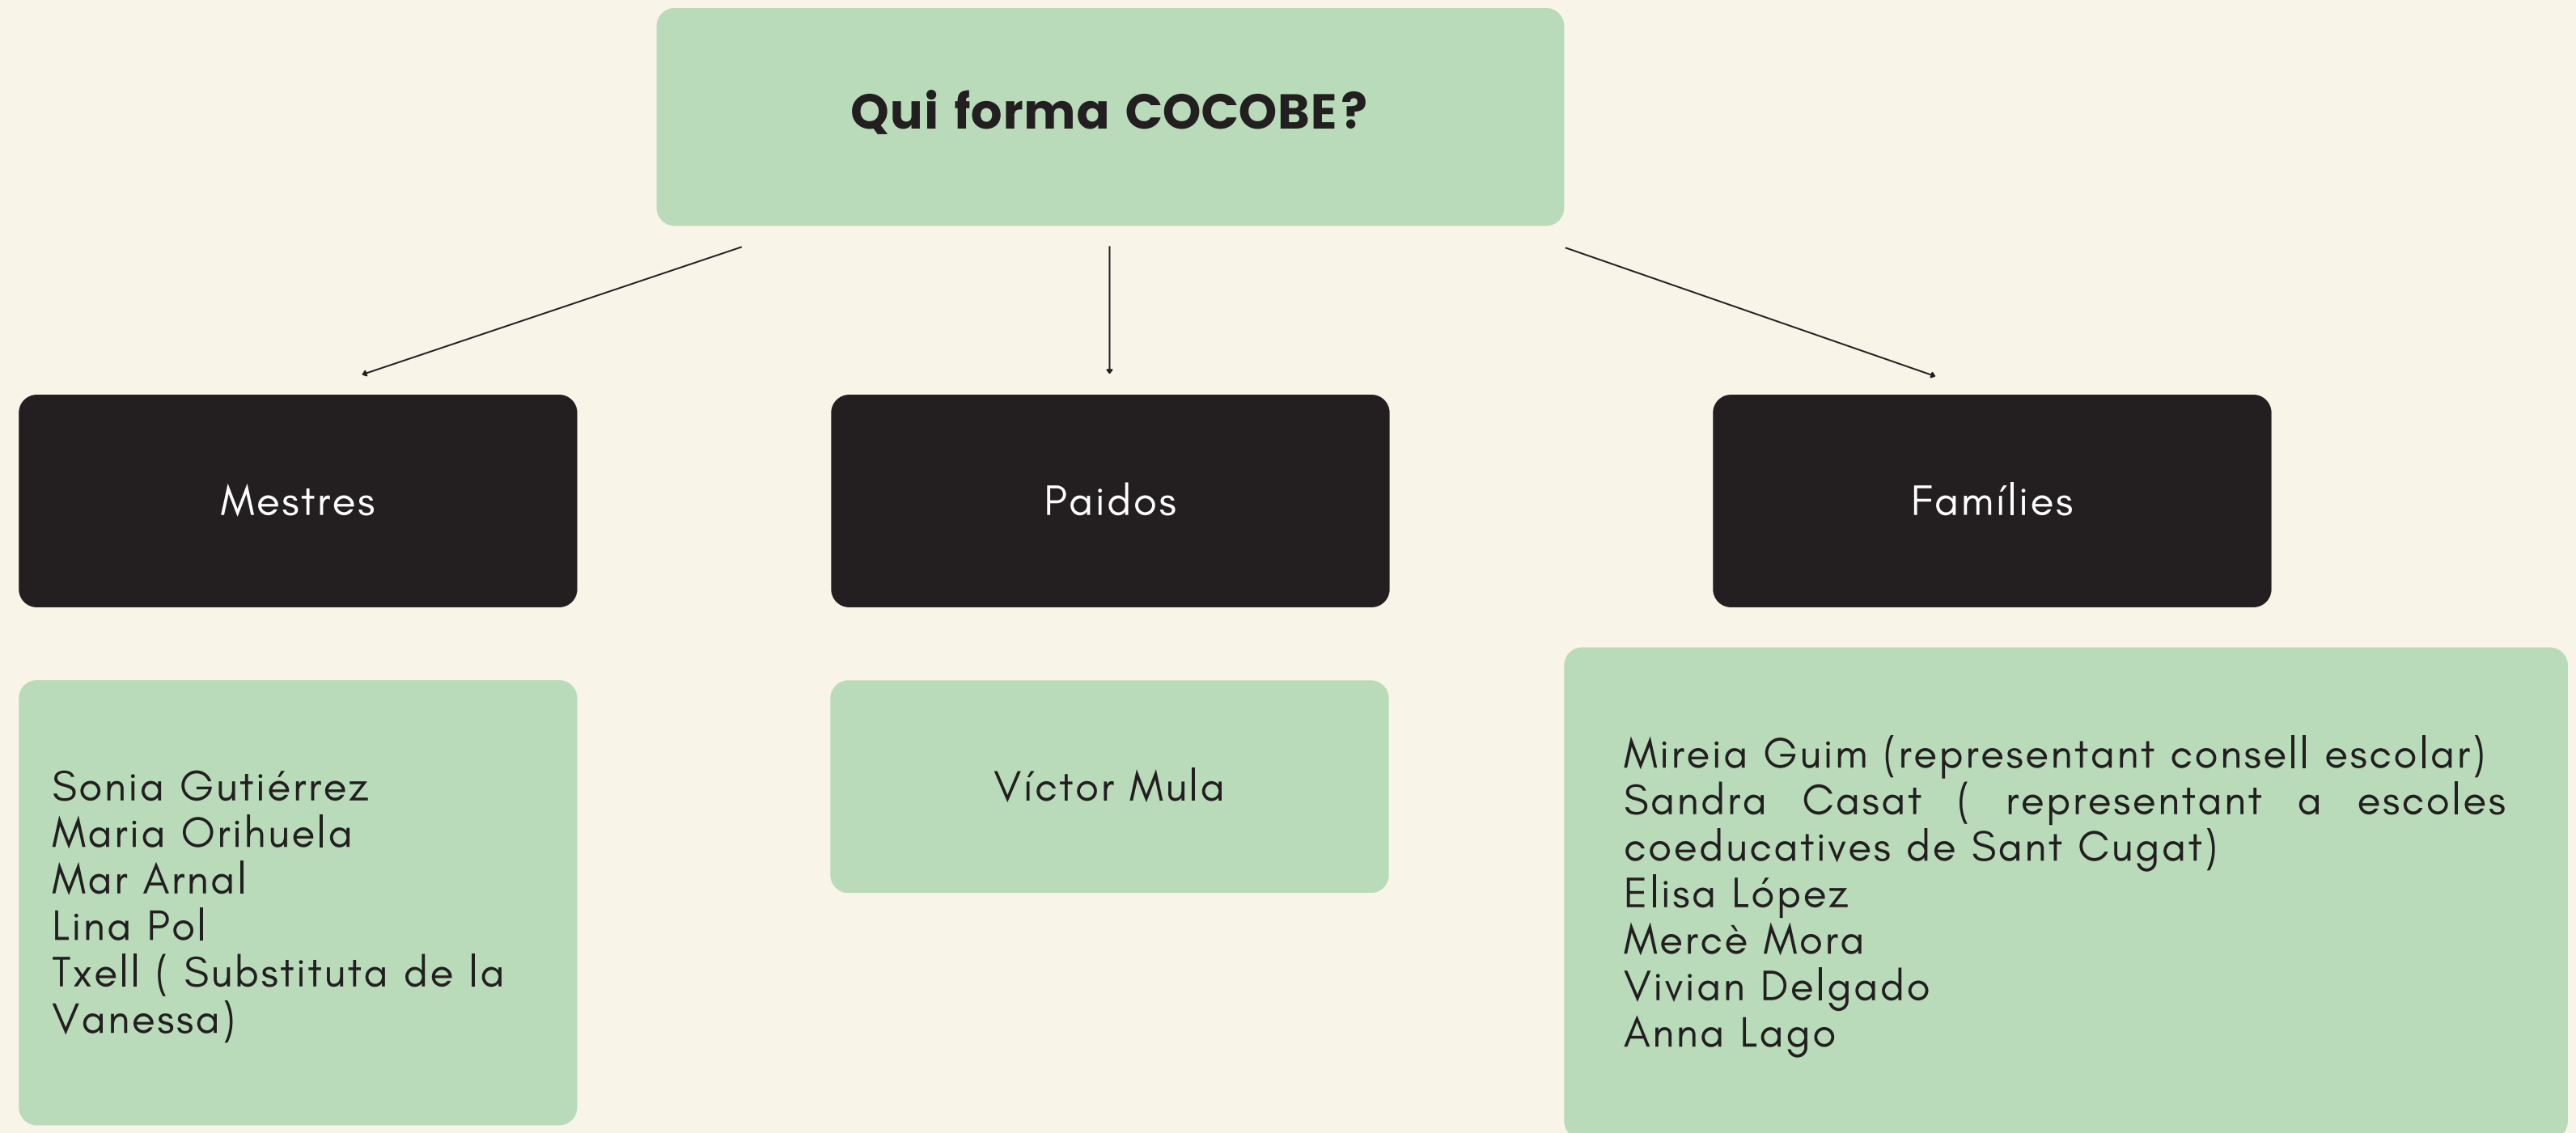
Qui forma COCOBE?

Mestres

Paidos

Famílies

Sonia Gutiérrez
Maria Orihuela
Mar Arnal
Lina Pol
Txell ( Substituta de la Vanessa)

Víctor Mula

Mireia Guim (representant consell escolar)
Sandra Casat ( representant a escoles coeducatives de Sant Cugat)
Elisa López
Mercè Mora
Vivian Delgado
Anna Lago